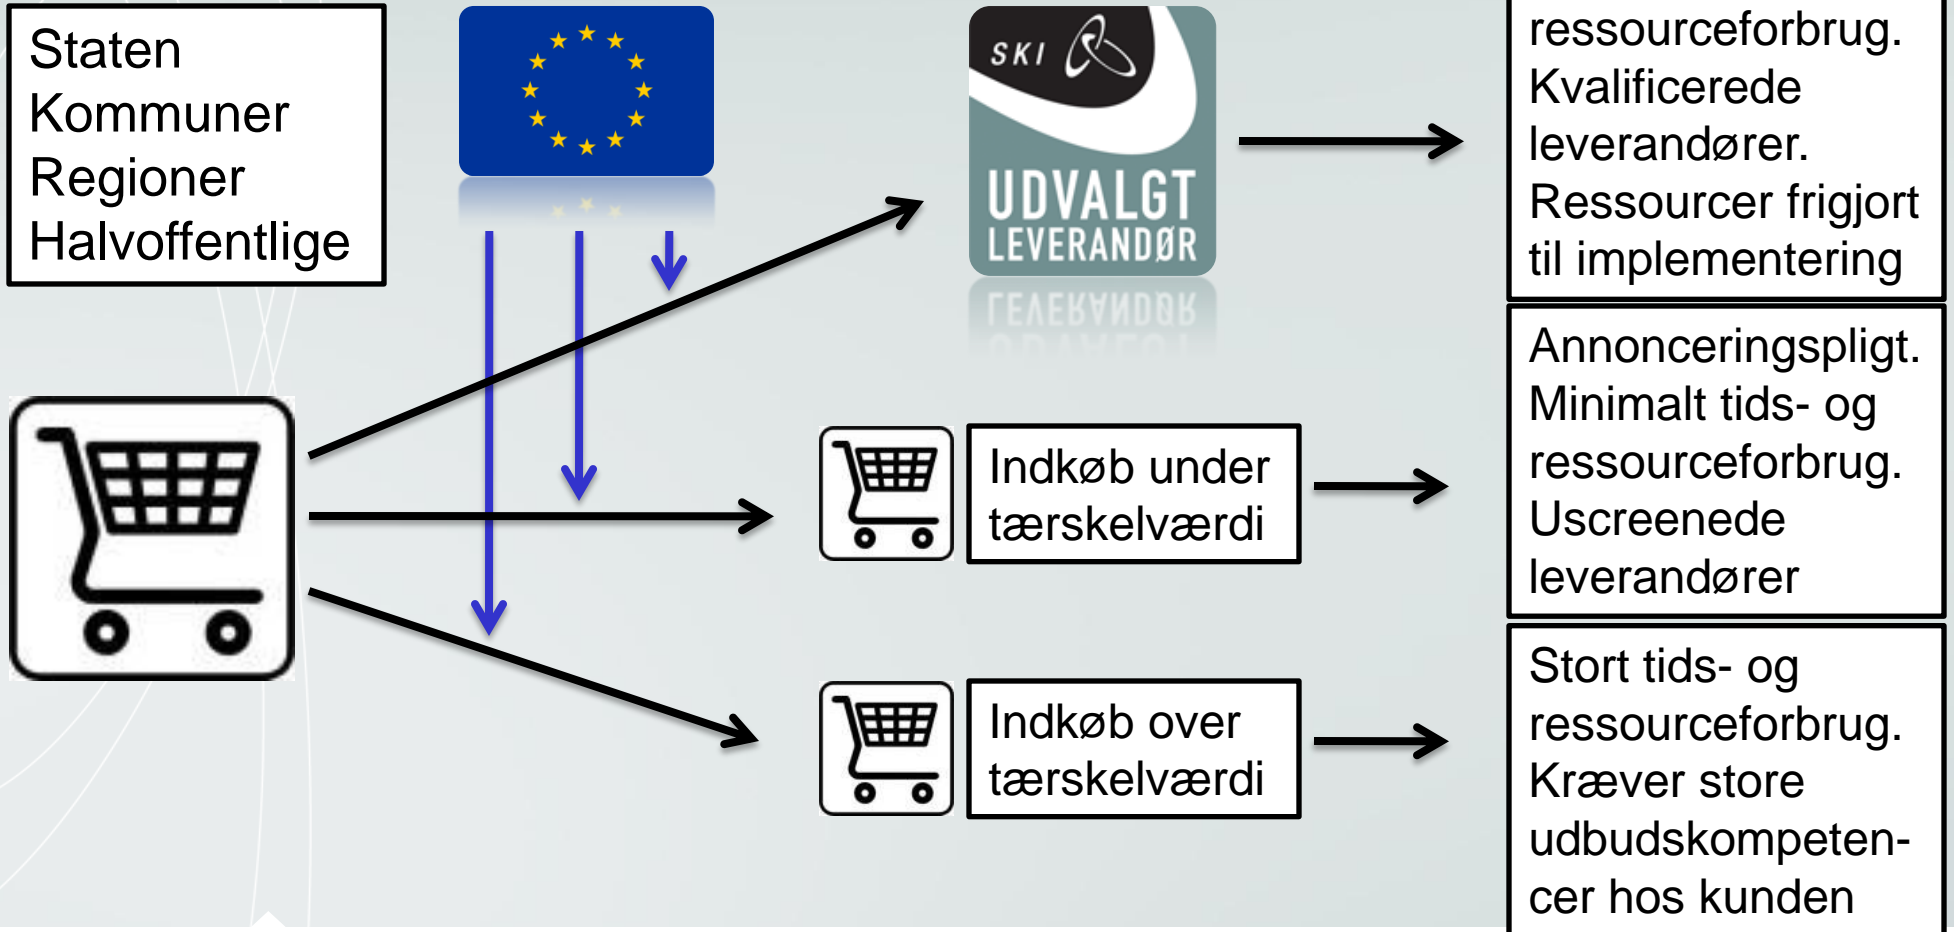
Staten
Kommuner
Regioner
Halvoffentlige

SKI

UDVALGT
LEVERANDØR

ressourceforbrug. Kvalificerede leverandører. Ressourcer frigjort til implementering

Annonceringspligt. Minimalt tids- og ressourceforbrug. Uscreenede leverandører

Indkøb under tærskelværdi

Indkøb over tærskelværdi

Stort tids- og ressourceforbrug. Kræver store udbudskompetencer hos kunden